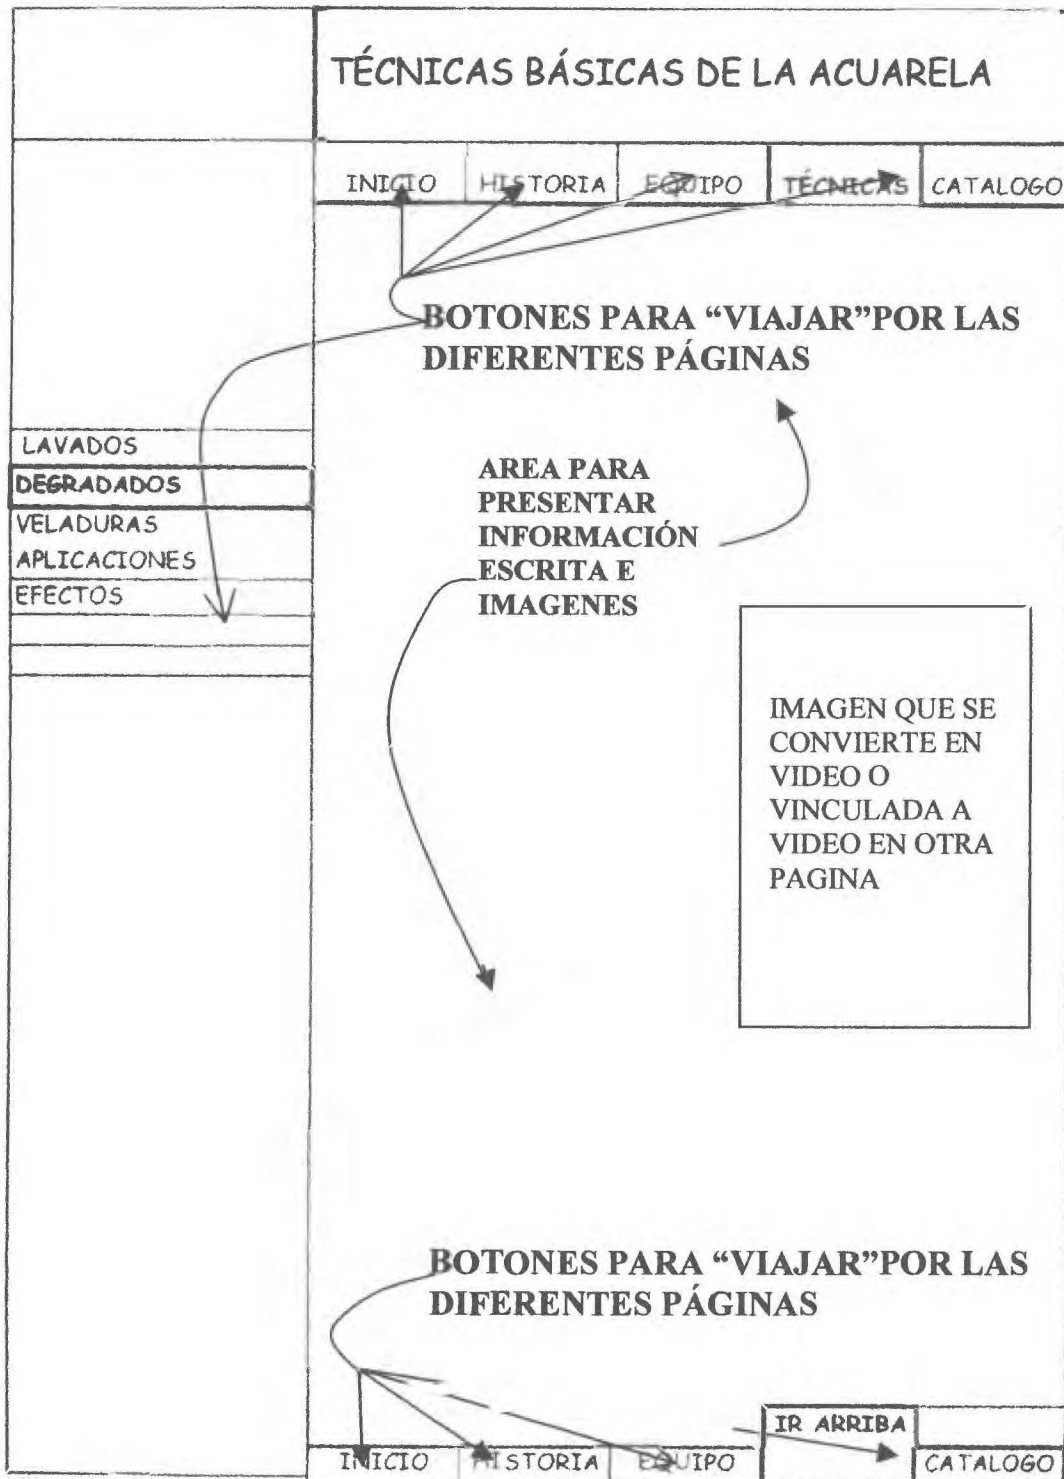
TÉCNICAS BÁSICAS DE LA ACUARELA

INICIO | HISTORIA | EQUIPO | TÉCNICAS | CATALOGO

BOTONES PARA "VIAJAR"POR LAS DIFERENTES PÁGINAS

LAVADOS
DEGRADADOS
VELADURAS
APLICACIONES
EFECTOS

AREA PARA PRESENTAR INFORMACIÓN ESCRITA E IMAGENES

IMAGEN QUE SE CONVIERTE EN VIDEO O VINCULADA A VIDEO EN OTRA PAGINA

BOTONES PARA "VIAJAR"POR LAS DIFERENTES PÁGINAS

IR ARRIBA

INICIO | HISTORIA | EQUIPO | CATALOGO